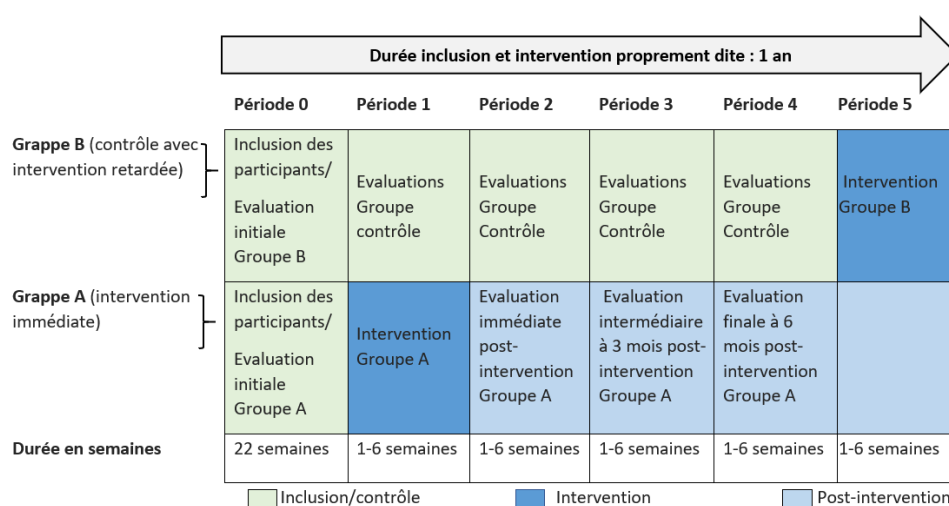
Durée inclusion et intervention proprement dite : 1 an

| | Période 0 | Période 1 | Période 2 | Période 3 | Période 4 | Période 5 |
|---|---|---|---|---|---|---|
| **Grappe B** (contrôle avec intervention retardée) | Inclusion des participants/ Evaluation initiale Groupe B | Evaluations Groupe contrôle | Evaluations Groupe Contrôle | Evaluations Groupe Contrôle | Evaluations Groupe Contrôle | Intervention Groupe B |
| **Grappe A** (intervention immédiate) | Inclusion des participants/ Evaluation initiale Groupe A | Intervention Groupe A | Evaluation immédiate post-intervention Groupe A | Evaluation intermédiaire à 3 mois post-intervention Groupe A | Evaluation finale à 6 mois post-intervention Groupe A | |
| **Durée en semaines** | 22 semaines | 1-6 semaines | 1-6 semaines | 1-6 semaines | 1-6 semaines | 1-6 semaines |

Inclusion/contrôle Intervention Post-intervention